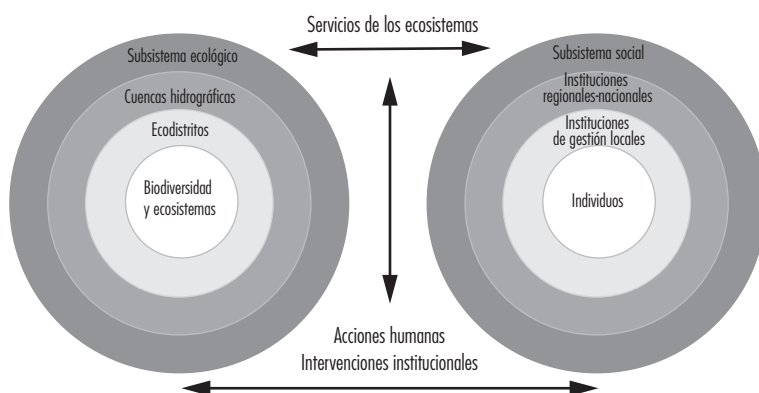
Servicios de los ecosistemas

Subsistema ecológico

Cuencas hidrográficas

Ecodistritos

Biodiversidad y ecosistemas

Subsistema social

Instituciones regionales-nacionales

Instituciones de gestión locales

Individuos

Acciones humanas
Intervenciones institucionales